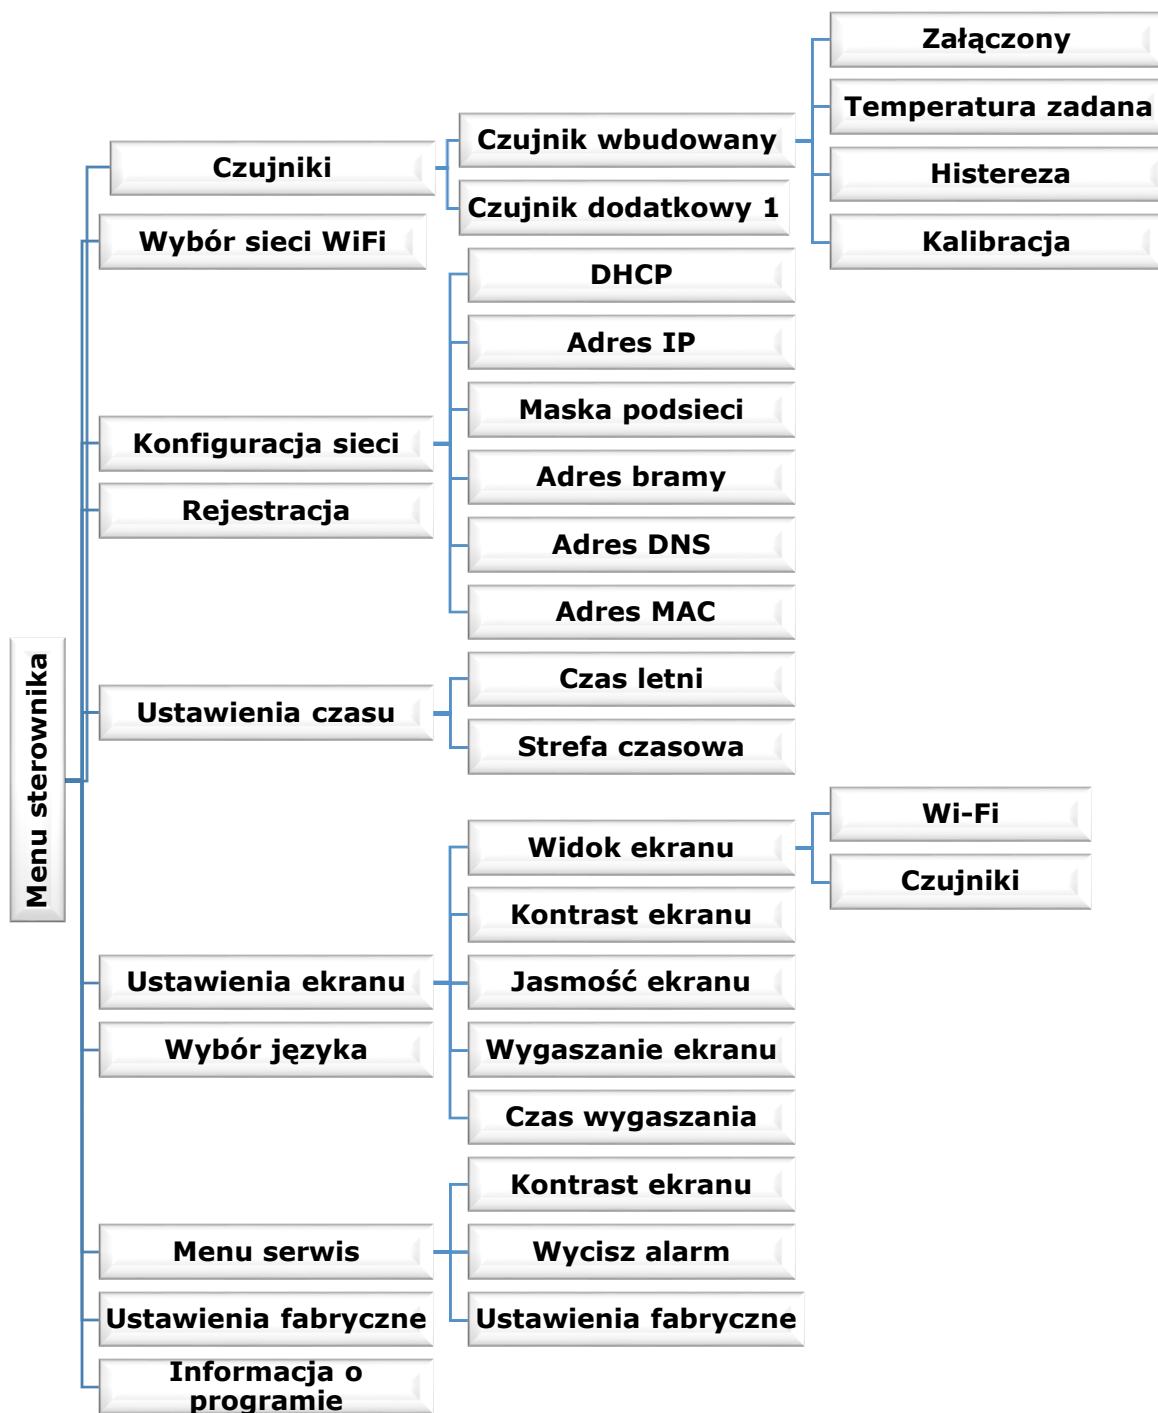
Menu sterownika

Czujniki
Czujnik wbudowany
Załączony
Temperatura zadana
Histereza
Kalibracja
Czujnik dodatkowy 1

Wybór sieci WiFi

Konfiguracja sieci
DHCP
Adres IP
Maska podsieci
Adres bramy
Adres DNS
Adres MAC

Rejestracja

Ustawienia czasu
Czas letni
Strefa czasowa

Ustawienia ekranu
Widok ekranu
Wi-Fi
Czujniki
Kontrast ekranu
Jasmość ekranu
Wygaszanie ekranu
Czas wygaszania

Wybór języka

Menu serwis
Kontrast ekranu
Wycisz alarm
Ustawienia fabryczne

Ustawienia fabryczne

Informacja o programie